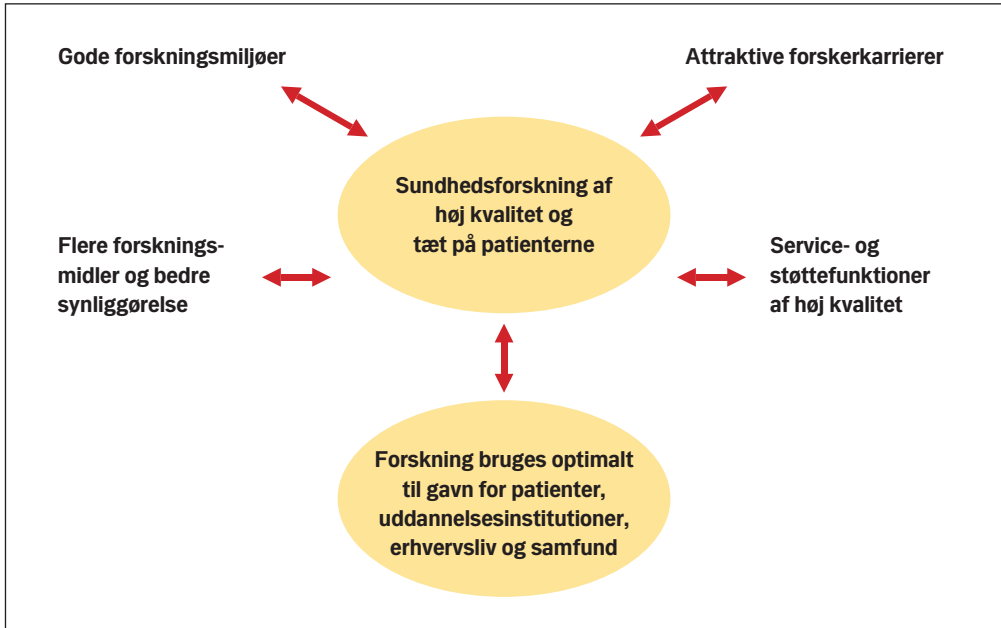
Gode forskningsmiljøer

Attraktive forskerkarrierer

Sundhedsforskning af høj kvalitet og tæt på patienterne

Flere forskningsmidler og bedre synliggørelse

Service- og støttefunktioner af høj kvalitet

Forskning bruges optimalt til gavn for patienter, uddannelsesinstitutioner, erhvervsliv og samfund